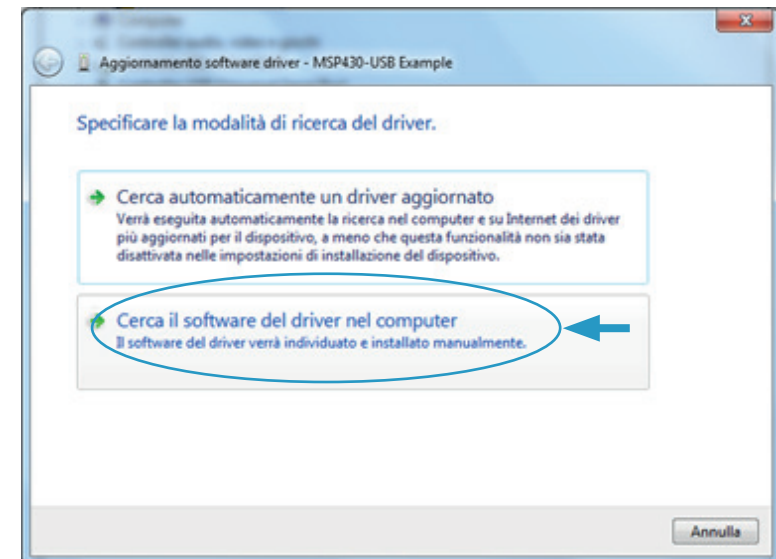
Aggiornamento software driver - MSP430-USB Example

Specificare la modalità di ricerca del driver.

Cerca automaticamente un driver aggiornato
Verrà eseguita automaticamente la ricerca nel computer e su Internet dei driver più aggiornati per il dispositivo, a meno che questa funzionalità non sia stata disattivata nelle impostazioni di installazione del dispositivo.

Cerca il software del driver nel computer
Il software del driver verrà individuato e installato manualmente.

Annulla